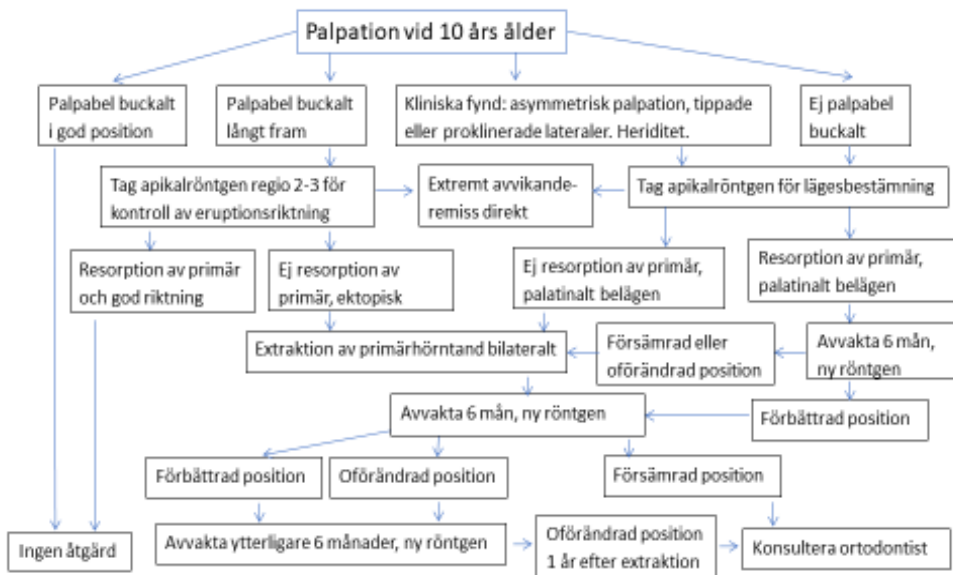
Palpation vid 10 års ålder

Palpabel buckalt i god position

Palpabel buckalt långt fram

Kliniska fynd: asymmetrisk palpation, tippade eller proklinerade lateraler. Heriditet.

Ej palpabel buckalt

Tag apikalröntgen regio 2-3 för kontroll av eruptionsriktning

Extremt avvikande-remiss direkt

Tag apikalröntgen för lägesbestämning

Resorption av primär och god riktning

Ej resorption av primär, ektopisk

Ej resorption av primär, palatinalt belägen

Resorption av primär, palatinalt belägen

Extraktion av primärhörntand bilateralt

Försämrad eller oförändrad position

Avvakta 6 mån, ny röntgen

Avvakta 6 mån, ny röntgen

Förbättrad position

Förbättrad position

Oförändrad position

Försämrad position

Ingen åtgärd

Avvakta ytterligare 6 månader, ny röntgen

Oförändrad position 1 år efter extraktion

Konsultera ortodontist